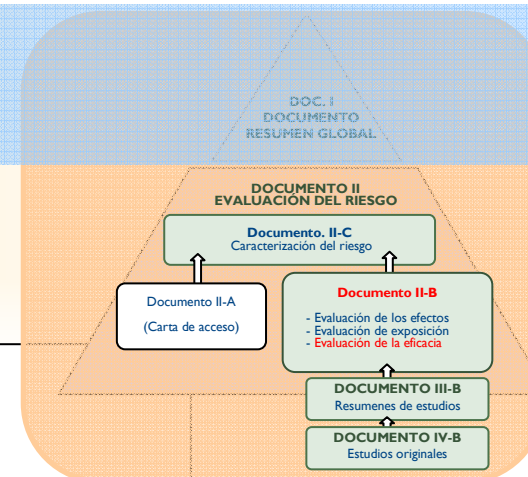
DOC. I
DOCUMENTO
RESUMEN GLOBAL

DOCUMENTO II
EVALUACIÓN DEL RIESGO

Documento. II-C
Caracterización del riesgo

Documento II-A
(Carta de acceso)

Documento II-B
- Evaluación de los efectos
- Evaluación de exposición
- Evaluación de la eficacia

DOCUMENTO III-B
Resumenes de estudios

DOCUMENTO IV-B
Estudios originales